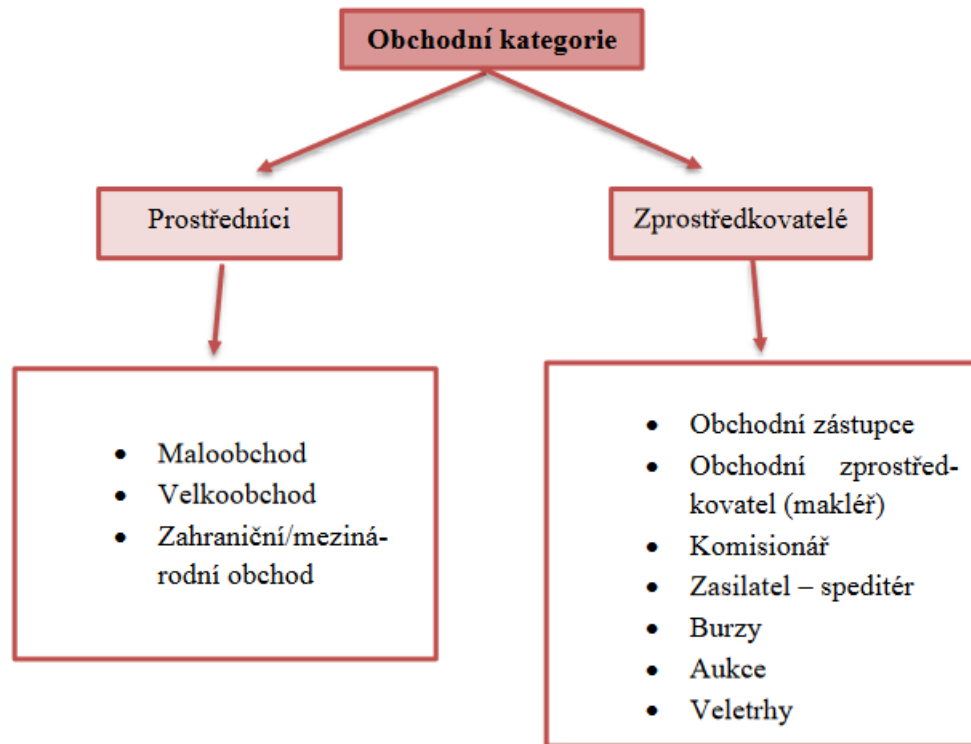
Obchodní kategorie

Prostředníci

Zprostředkovatelé

- Maloobchod
- Velkoobchod
- Zahraniční/mezinárodní obchod

- Obchodní zástupce
- Obchodní zprostředkovatel (makléř)
- Komisionář
- Zasilatel – speditér
- Burzy
- Aukce
- Veletrhy